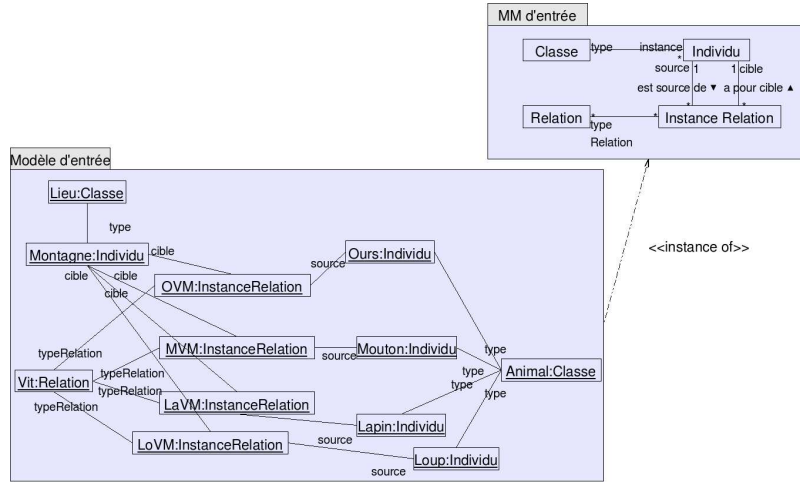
MM d'entrée

Classe
type
instance
*
Individu
source 1
1 cible
est source de ▼
a pour cible ▲
*
*
Relation
*
type
Relation
Instance Relation

Modèle d'entrée

Lieu:Classe
type
Montagne:Individu
cible
cible
cible
cible
OVM:InstanceRelation
source
Ours:Individu
typeRelation
MVM:InstanceRelation
source
Mouton:Individu
typeRelation
Vit:Relation
typeRelation
typeRelation
LaVM:InstanceRelation
LoVM:InstanceRelation
Lapin:Individu
source
Loup:Individu
source
type
type
type
type
Animal:Classe

<<instance of>>